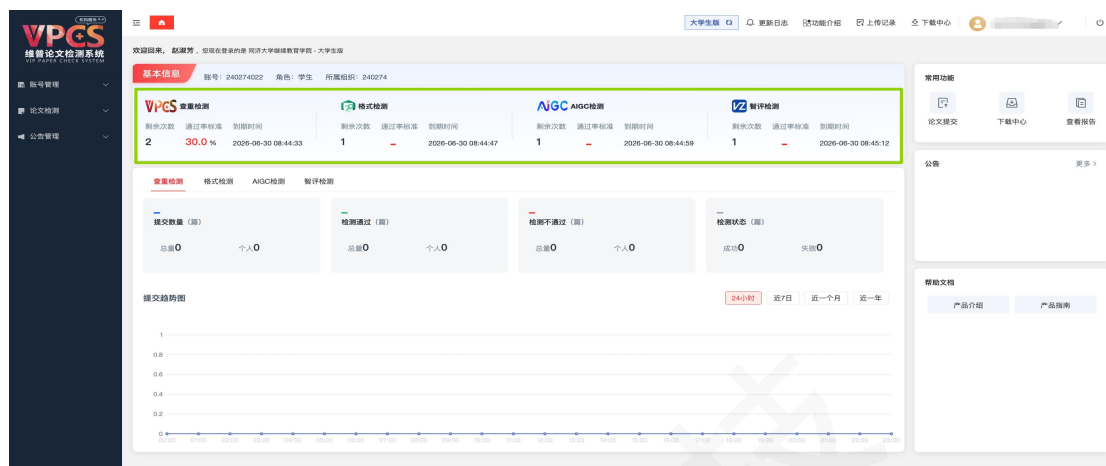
VPCS
维普论文检测系统
VIP PAPER CHECK SYSTEM

账号管理
论文检测
公告管理

大学生版 更新日志 功能介绍 上传记录 下载中心

欢迎回来，赵淑芳，您现在登录的是 同济大学继续教育学院 - 大学生版

基本信息 账号：240274022 角色：学生 所属组织：240274

VPCS 查重检测
剩余次数 通过率标准 到期时间
2 30.0 % 2026-06-30 08:44:33

格式检测
剩余次数 通过率标准 到期时间
1 - 2026-06-30 08:44:47

AIGC AIGC检测
剩余次数 通过率标准 到期时间
1 - 2026-06-30 08:44:59

智评检测
剩余次数 通过率标准 到期时间
1 - 2026-06-30 08:45:12

查重检测 格式检测 AIGC检测 智评检测

提交数量（篇）
总量0 个人0

检测通过（篇）
总量0 个人0

检测不通过（篇）
总量0 个人0

检测状态（篇）
成功0 失败0

提交趋势图

24小时 近7日 近一个月 近一年

1
0.8
0.6
0.4
0.2
0
00:00 01:00 02:00 03:00 04:00 05:00 06:00 07:00 08:00 09:00 10:00 11:00 12:00 13:00 14:00 15:00 16:00 17:00 18:00 19:00 20:00 21:00 22:00 23:00

常用功能
论文提交 下载中心 查看报告

公告
更多 >

帮助文档
产品介绍 产品指南